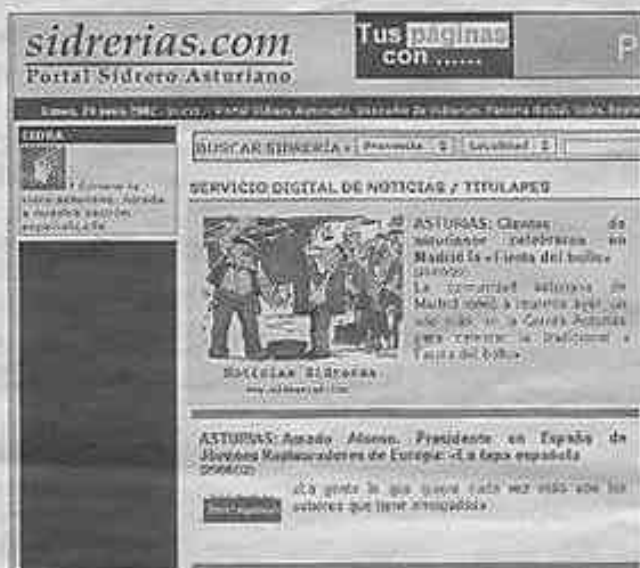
sidrerias.com
Portal Sidrero Asturiano

Tus paginas con ......

P

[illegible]

SIDRA
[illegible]

BUSCAR SIDRERIA » Provincia Localidad

SERVICIO DIGITAL DE NOTICIAS / TITULARES

ASTURIAS: Cientos de asturianos celebraron en Madrid la «Fiesta del bollo»
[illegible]
La comunidad asturiana de Madrid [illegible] a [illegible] en la Casa de Asturias para celebrar la tradicional «Fiesta del bollo»

Noticias Sidreras
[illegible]

ASTURIAS: Amado Alonso, Presidente en España de Jóvenes Restauradores de Europa: «La tapa española
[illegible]
«Lo gente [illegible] que quiere cada vez más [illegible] sabores que tiene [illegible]»